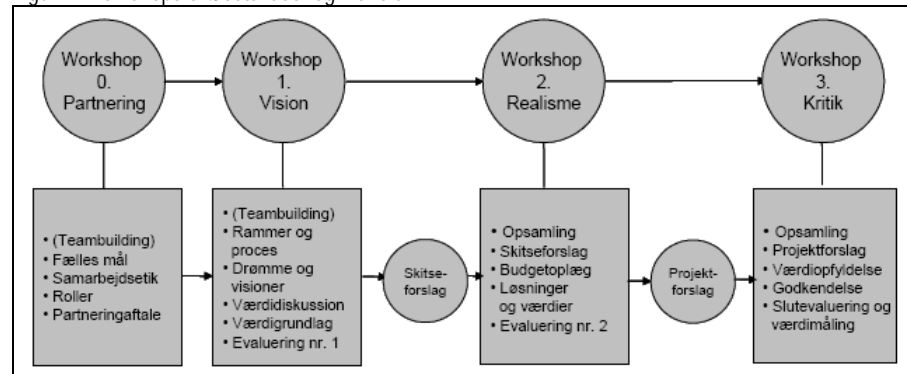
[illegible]

Workshop 0. Partnering

Workshop 1. Vision

Workshop 2. Realisme

Workshop 3. Kritik

• (Teambuilding)
• Fælles mål
• Samarbejdsetik
• Roller
• Partneringaftale

• (Teambuilding)
• Rammer og proces
• Drømme og visioner
• Værdidiskussion
• Værdigrundlag
• Evaluering nr. 1

Skitseforslag

• Opsamling
• Skitseforslag
• Budgetoplæg
• Løsninger og værdier
• Evaluering nr. 2

Projektforslag

• Opsamling
• Projektforslag
• Værdiopfyldelse
• Godkendelse
• Slutevaluering og værdimåling